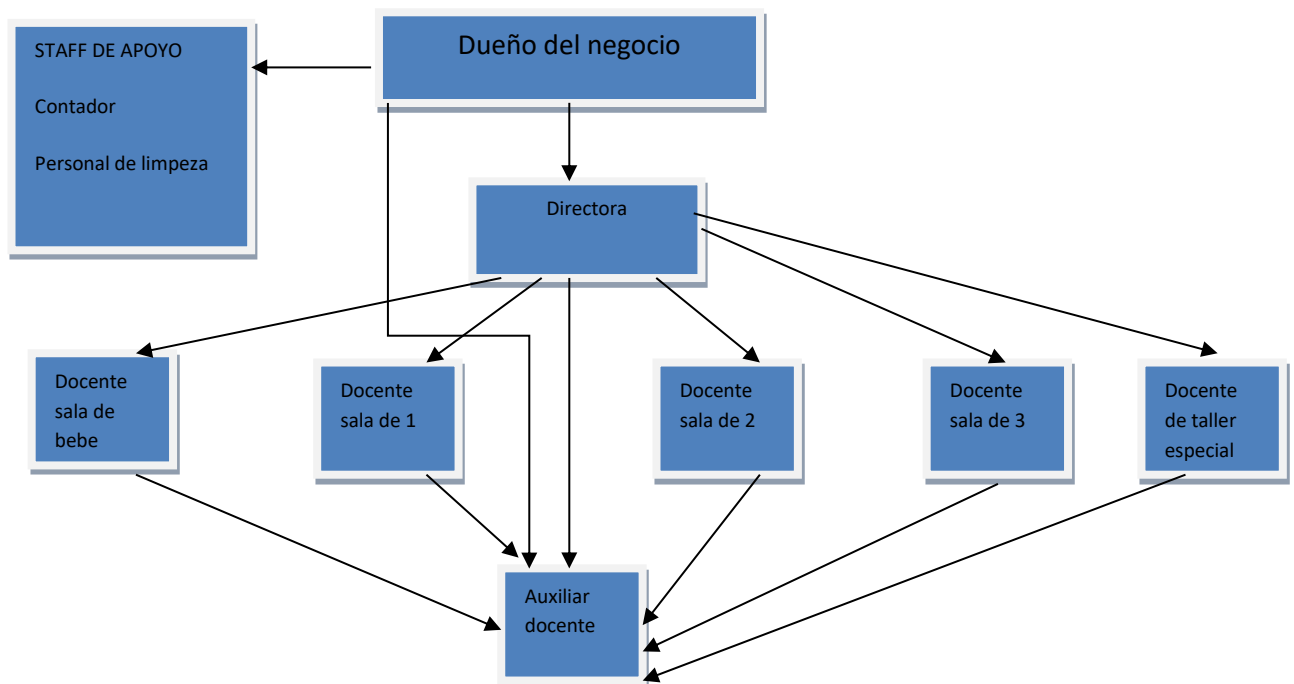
Dueño del negocio

STAFF DE APOYO

Contador

Personal de limpeza

Directora

Docente sala de bebe

Docente sala de 1

Docente sala de 2

Docente sala de 3

Docente de taller especial

Auxiliar docente